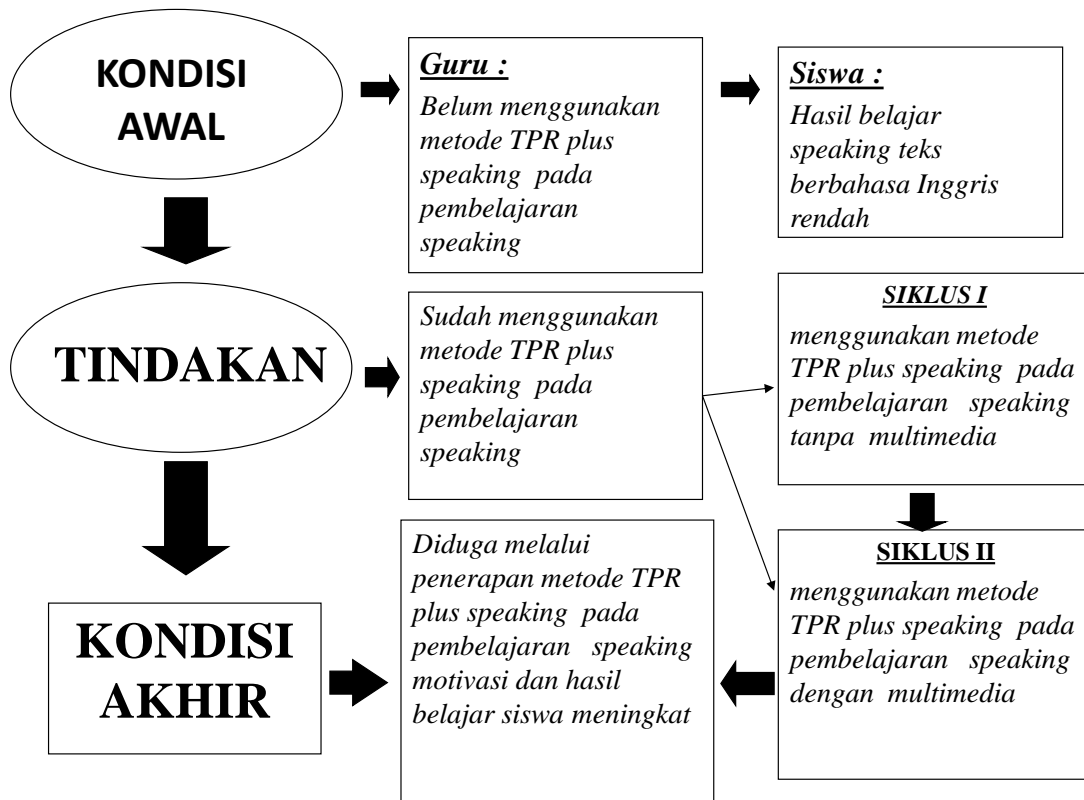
KONDISI AWAL

Guru :
Belum menggunakan metode TPR plus speaking pada pembelajaran speaking

Siswa :
Hasil belajar speaking teks berbahasa Inggris rendah

TINDAKAN

Sudah menggunakan metode TPR plus speaking pada pembelajaran speaking

SIKLUS I
menggunakan metode TPR plus speaking pada pembelajaran speaking tanpa multimedia

SIKLUS II
menggunakan metode TPR plus speaking pada pembelajaran speaking dengan multimedia

KONDISI AKHIR

Diduga melalui penerapan metode TPR plus speaking pada pembelajaran speaking motivasi dan hasil belajar siswa meningkat